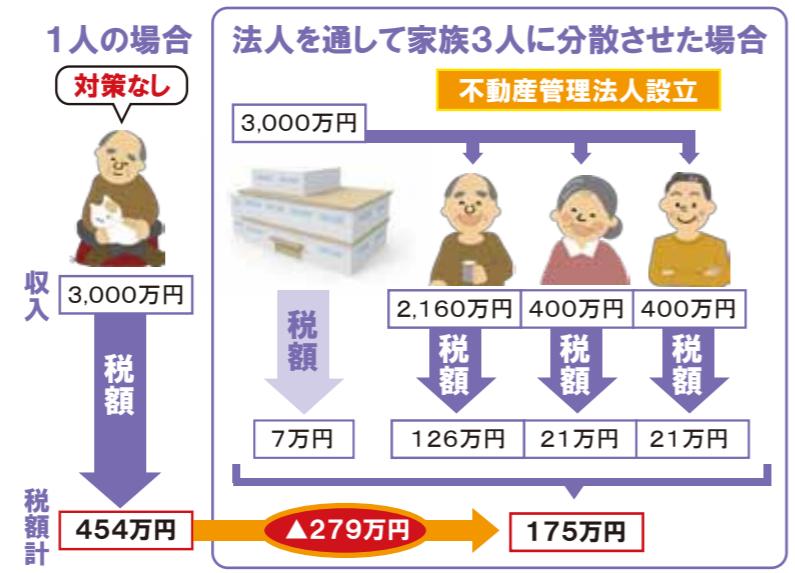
1人の場合

対策なし

収入

3,000万円

税額

税額計

454万円

▲279万円

法人を通して家族3人に分散させた場合

不動産管理法人設立

3,000万円

税額

7万円

2,160万円

税額

126万円

400万円

税額

21万円

400万円

税額

21万円

175万円